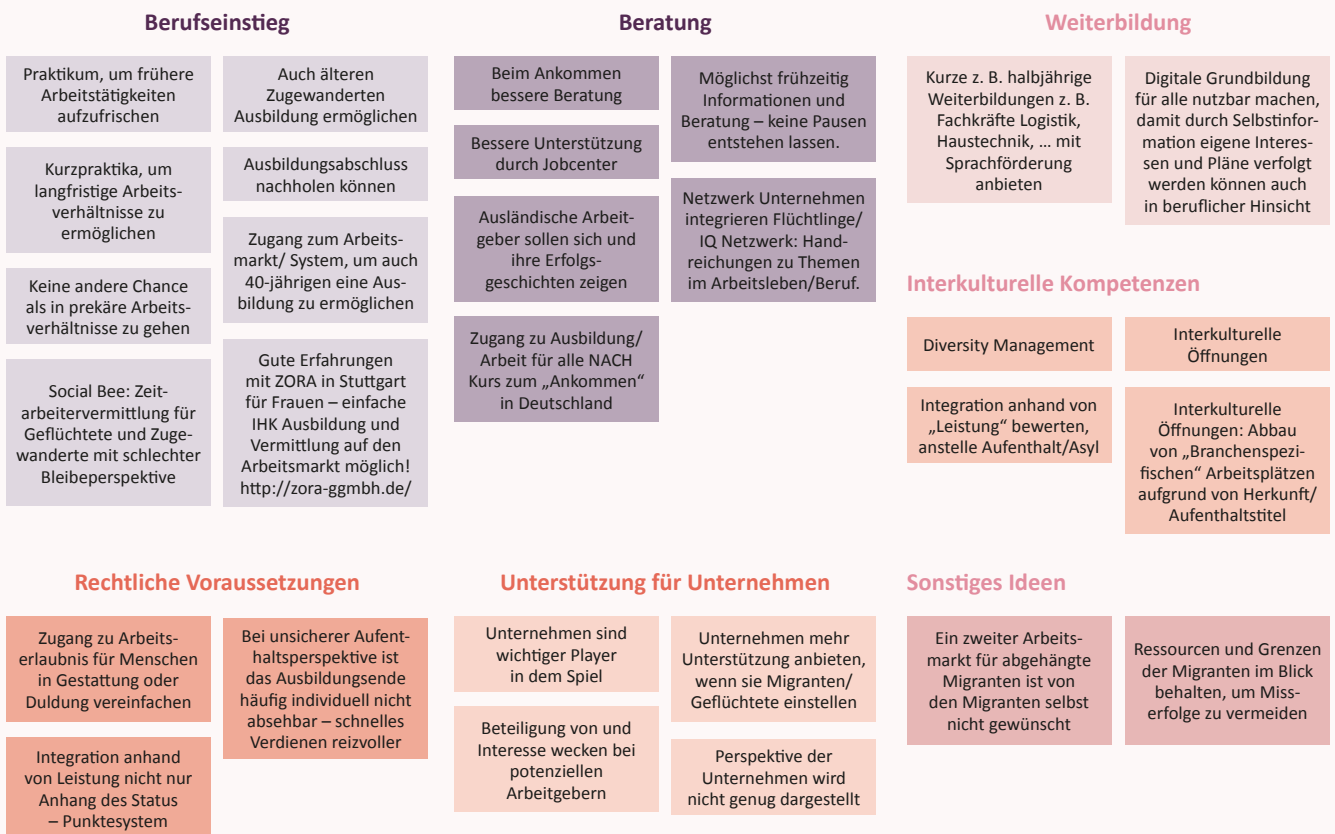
Berufseinstieg

Praktikum, um frühere Arbeitstätigkeiten aufzufrischen

Kurzpraktika, um langfristige Arbeitsverhältnisse zu ermöglichen

Keine andere Chance als in prekäre Arbeitsverhältnisse zu gehen

Social Bee: Zeitarbeitervermittlung für Geflüchtete und Zugewanderte mit schlechter Bleibeperspektive

Auch älteren Zugewanderten Ausbildung ermöglichen

Ausbildungsabschluss nachholen können

Zugang zum Arbeitsmarkt/ System, um auch 40-jährigen eine Ausbildung zu ermöglichen

Gute Erfahrungen mit ZORA in Stuttgart für Frauen – einfache IHK Ausbildung und Vermittlung auf den Arbeitsmarkt möglich! http://zora-ggmbh.de/

Beratung

Beim Ankommen bessere Beratung

Bessere Unterstützung durch Jobcenter

Ausländische Arbeitgeber sollen sich und ihre Erfolgsgeschichten zeigen

Zugang zu Ausbildung/ Arbeit für alle NACH Kurs zum „Ankommen“ in Deutschland

Möglichst frühzeitig Informationen und Beratung – keine Pausen entstehen lassen.

Netzwerk Unternehmen integrieren Flüchtlinge/ IQ Netzwerk: Handreichungen zu Themen im Arbeitsleben/Beruf.

Weiterbildung

Kurze z. B. halbjährige Weiterbildungen z. B. Fachkräfte Logistik, Haustechnik, … mit Sprachförderung anbieten

Digitale Grundbildung für alle nutzbar machen, damit durch Selbstinformation eigene Interessen und Pläne verfolgt werden können auch in beruflicher Hinsicht

Interkulturelle Kompetenzen

Diversity Management

Interkulturelle Öffnungen

Integration anhand von „Leistung“ bewerten, anstelle Aufenthalt/Asyl

Interkulturelle Öffnungen: Abbau von „Branchenspezifischen“ Arbeitsplätzen aufgrund von Herkunft/ Aufenthaltstitel

Rechtliche Voraussetzungen

Zugang zu Arbeitserlaubnis für Menschen in Gestattung oder Duldung vereinfachen

Integration anhand von Leistung nicht nur Anhang des Status – Punktesystem

Bei unsicherer Aufenthaltsperspektive ist das Ausbildungsende häufig individuell nicht absehbar – schnelles Verdienen reizvoller

Unterstützung für Unternehmen

Unternehmen sind wichtiger Player in dem Spiel

Beteiligung von und Interesse wecken bei potenziellen Arbeitgebern

Unternehmen mehr Unterstützung anbieten, wenn sie Migranten/ Geflüchtete einstellen

Perspektive der Unternehmen wird nicht genug dargestellt

Sonstiges Ideen

Ein zweiter Arbeitsmarkt für abgehängte Migranten ist von den Migranten selbst nicht gewünscht

Ressourcen und Grenzen der Migranten im Blick behalten, um Misserfolge zu vermeiden